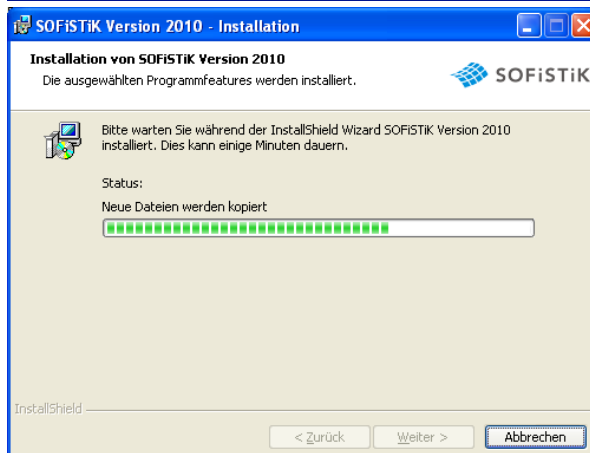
SOFiSTiK Version 2010 - Installation

Installation von SOFiSTiK Version 2010

Die ausgewählten Programmfeatures werden installiert.

SOFiSTiK

Bitte warten Sie während der InstallShield Wizard SOFiSTiK Version 2010 installiert. Dies kann einige Minuten dauern.

Status:

Neue Dateien werden kopiert

InstallShield

< Zurück

Weiter >

Abbrechen